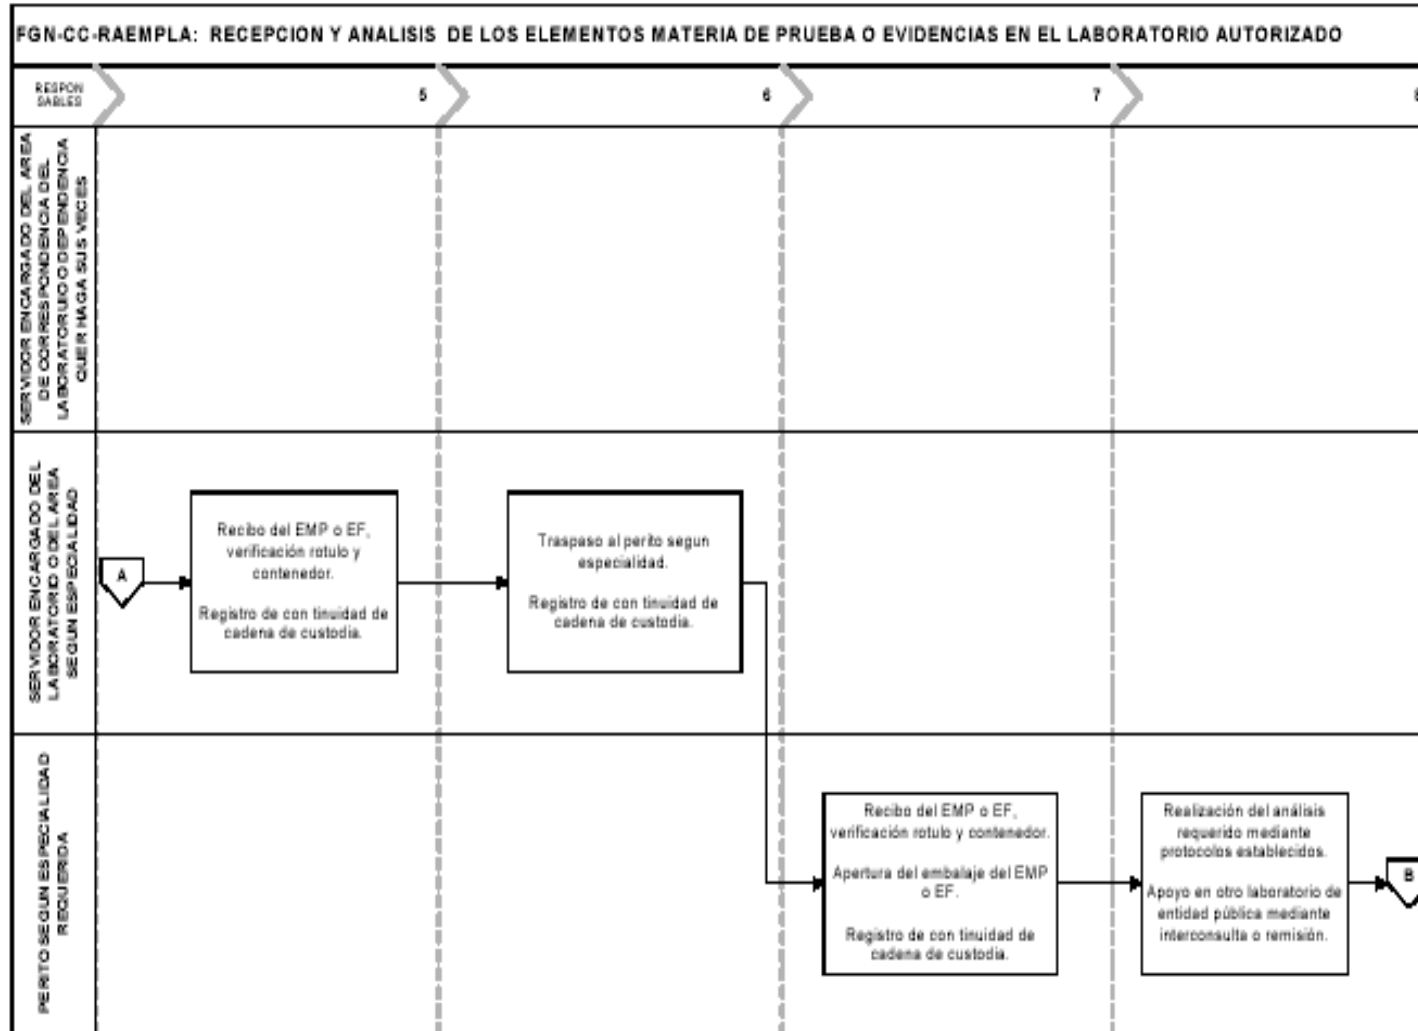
FGN-CC-RAEMPLA: RECEPCION Y ANALISIS DE LOS ELEMENTOS MATERIA DE PRUEBA O EVIDENCIAS EN EL LABORATORIO AUTORIZADO

RESPON SABLES

5

6

7

8

SERVIDOR ENCARGADO DEL AREA DE CORRESPONDENCIA DEL LABORATORIO O DEPENDENCIA QUIEN HAGA SUS VECES

SERVIDOR ENCARGADO DEL LABORATORIO O DEL AREA SEGUN ESPECIALIDAD

A

Recibo del EMP o EF, verificación rotulo y contenedor.

Registro de con tinuidad de cadena de custodia.

Traspaso al perito segun especialidad.

Registro de con tinuidad de cadena de custodia.

PERITO SEGUN ESPECIALIDAD REQUERIDA

Recibo del EMP o EF, verificación rotulo y contenedor.

Apertura del embalaje del EMP o EF.

Registro de con tinuidad de cadena de custodia.

Realización del análisis requerido mediante protocolos establecidos.

Apoyo en otro laboratorio de entidad pública mediante interconsulta o remisión.

B